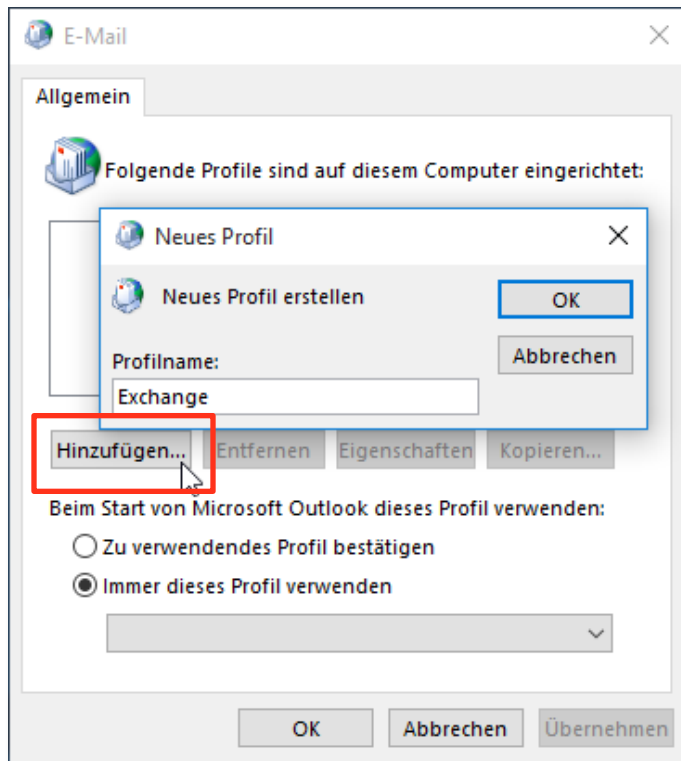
E-Mail

Allgemein

Folgende Profile sind auf diesem Computer eingerichtet:

Neues Profil

Neues Profil erstellen

OK

Abbrechen

Profilname:

Exchange

Hinzufügen...

Entfernen

Eigenschaften

Kopieren...

Beim Start von Microsoft Outlook dieses Profil verwenden:

Zu verwendendes Profil bestätigen

Immer dieses Profil verwenden

OK

Abbrechen

Übernehmen